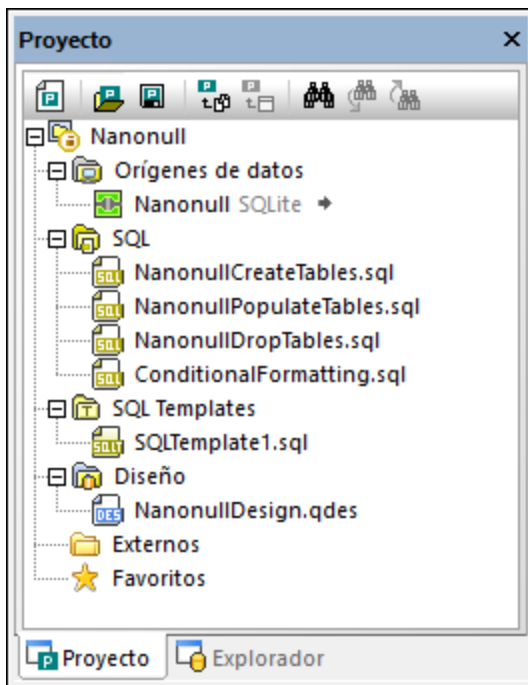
Proyecto ×

Nanonull
Orígenes de datos
Nanonull SQLite
SQL
NanonullCreateTables.sql
NanonullPopulateTables.sql
NanonullDropTables.sql
ConditionalFormatting.sql
SQL Templates
SQLTemplate1.sql
Diseño
NanonullDesign.qdes
Externos
Favoritos

Proyecto
Explorador